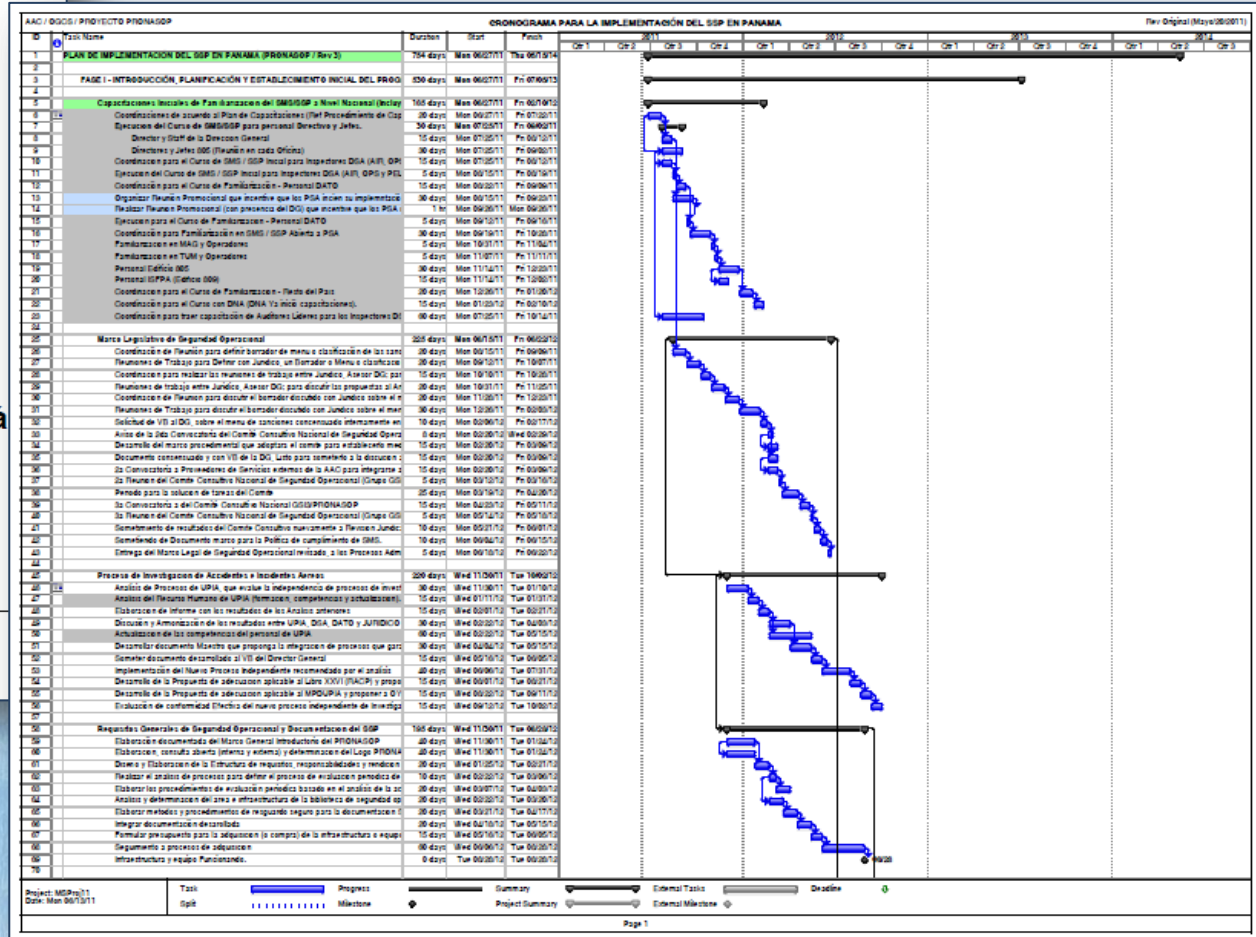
AAC / DGCS / PROYECTO PRONASOP

CRONOGRAMA PARA LA IMPLEMENTACIÓN DEL SSP EN PANAMA

Rev Original (Mayo/09/2011)

| ID | Task Name | Duration | Start | Finish |
|---|---|---|---|---|
| 1 | PLAN DE IMPLEMENTACION DEL SSP EN PANAMA (PRONASOP / Rev 3) | 754 days | Mon 06/27/11 | Thu 06/19/14 |
| 2 | | | | |
| 3 | FASE I - INTRODUCCIÓN, PLANIFICACIÓN Y ESTABLECIMIENTO INICIAL DEL PROG | 530 days | Mon 06/27/11 | Fri 07/05/13 |
| 4 | | | | |
| 5 | Capacitaciones Iniciales de Familiarizacion del SMS/SSP a Nivel Nacional (Incluy | 165 days | Mon 06/27/11 | Fri 02/10/12 |
| 6 | Coordinaciones de acuerdo al Plan de Capacitaciones (Ref Procedimiento de Cap | 20 days | Mon 06/27/11 | Fri 07/22/11 |
| 7 | Ejecucion del Curso de SMS/SSP para personal Directivo y Jefes. | 30 days | Mon 07/25/11 | Fri 09/02/11 |
| 8 | Director y Staff de la Direccion General | 15 days | Mon 07/25/11 | Fri 08/12/11 |
| 9 | Directores y Jefes 005 (Reunión en cada Oficina) | 30 days | Mon 07/25/11 | Fri 09/02/11 |
| 10 | Coordinacion para el Curso de SMS / SSP Inicial para Inspectores DSA (AIR, OPS | 15 days | Mon 07/25/11 | Fri 08/12/11 |
| 11 | Ejecucion del Curso de SMS / SSP Inicial para Inspectores DSA (AIR, OPS y PEL | 5 days | Mon 08/15/11 | Fri 08/19/11 |
| 12 | Coordinacion para el Curso de Familiarización - Personal DATO | 15 days | Mon 08/22/11 | Fri 09/09/11 |
| 13 | Organizar Reunión Promocional que incentive que los PSA inicien su implementacio | 30 days | Mon 08/15/11 | Fri 09/23/11 |
| 14 | Realizar Reunión Promocional (con presencia del DG) que incentive que los PSA | 1 hr | Mon 09/26/11 | Mon 09/26/11 |
| 15 | Ejecucion para el Curso de Familiarizacion - Personal DATO | 5 days | Mon 09/12/11 | Fri 09/16/11 |
| 16 | Coordinacion para Familiarización en SMS / SSP Abierta a PSA | 30 days | Mon 09/19/11 | Fri 10/28/11 |
| 17 | Familiarizacion en MAG y Operadores | 5 days | Mon 10/31/11 | Fri 11/04/11 |
| 18 | Familiarizacion en TUM y Operadores | 5 days | Mon 11/07/11 | Fri 11/11/11 |
| 19 | Personal Edificio 805 | 30 days | Mon 11/14/11 | Fri 12/23/11 |
| 20 | Personal IEFPA (Edificio 809) | 15 days | Mon 11/14/11 | Fri 12/02/11 |
| 21 | Coordinacion para el Curso de Familiarizacion - Resto del Pais | 20 days | Mon 12/26/11 | Fri 01/20/12 |
| 22 | Coordinacion para el Curso con DNA (DNA Ya inició capacitaciones). | 15 days | Mon 01/23/12 | Fri 02/10/12 |
| 23 | Coordinacion para traer capacitación de Auditores Lideres para los Inspectores DI | 60 days | Mon 07/25/11 | Fri 10/14/11 |
| 24 | | | | |
| 25 | Marco Legislativo de Seguridad Operacional | 255 days | Mon 06/15/11 | Fri 06/22/12 |
| 26 | Coordinacion de Reunion para definir borrador de menu o clasificación de las sanc | 20 days | Mon 08/15/11 | Fri 09/09/11 |
| 27 | Reuniones de Trabajo para Definir con Juridico, un Borrador o Menu o clasificacio | 20 days | Mon 09/12/11 | Fri 10/07/11 |
| 28 | Coordinacion para realizar las reuniones de trabajo entre Juridico, Asesor DG; pa | 15 days | Mon 10/10/11 | Fri 10/28/11 |
| 29 | Reuniones de trabajo entre Juridico, Asesor DG; para discutir las propuestas al An | 20 days | Mon 10/31/11 | Fri 11/25/11 |
| 30 | Coordinacion de Reunion para discutir el borrador discutido con Juridico sobre el | 20 days | Mon 11/28/11 | Fri 12/23/11 |
| 31 | Reuniones de Trabajo para discutir el borrador discutido con Juridico sobre el men | 30 days | Mon 12/26/11 | Fri 02/03/12 |
| 32 | Solicitud de VB al DG, sobre el menu de sanciones consensuado internamente en | 10 days | Mon 02/06/12 | Fri 02/17/12 |
| 33 | Aviso de la 2da Convocatoria del Comite Consultivo Nacional de Seguridad Opera | 8 days | Mon 02/20/12 | Wed 02/29/12 |
| 34 | Desarrollo del marco procedimental que adoptara el comite para establecer me | 15 days | Mon 02/20/12 | Fri 03/09/12 |
| 35 | Documento consensuado y con VB de la DG, Listo para someterlo a la discusion | 15 days | Mon 02/20/12 | Fri 03/09/12 |
| 36 | 2a Convocatoria a Proveedores de Servicios externos de la AAC para integrarse a | 20 days | Mon 02/20/12 | Fri 03/09/12 |
| 37 | 2a Reunion del Comite Consultivo Nacional de Seguridad Operacional (Grupo GS | 5 days | Mon 03/12/12 | Fri 03/16/12 |
| 38 | Periodo para la solucion de tareas del Comite | 25 days | Mon 03/19/12 | Fri 04/20/12 |
| 39 | 3a Convocatoria a del Comite Consultivo Nacional GSS/PRONASOP | 15 days | Mon 04/23/12 | Fri 05/11/12 |
| 40 | 3a Reunion del Comite Consultivo Nacional de Seguridad Operacional (Grupo GS | 5 days | Mon 05/14/12 | Fri 05/18/12 |
| 41 | Sometimiento de resultados del Comite Consultivo nuevamente a Revision Juridic | 10 days | Mon 05/21/12 | Fri 06/01/12 |
| 42 | Sometiendo de Documento marco para la Politica de cumplimiento de SMS. | 10 days | Mon 06/04/12 | Fri 06/15/12 |
| 43 | Entrega del Marco Legal de Seguridad Operacional revisado, a los Procesos Adm | 5 days | Mon 06/18/12 | Fri 06/22/12 |
| 44 | | | | |
| 45 | Proceso de Investigacion de Accidentes e Incidentes Aereos | 220 days | Wed 11/30/11 | Tue 10/02/12 |
| 46 | Analisis de Procesos de UPIA, que evalue la independencia de procesos de invest | 30 days | Wed 11/30/11 | Tue 01/10/12 |
| 47 | Analisis del Recurso Humano de UPIA (formacion, competencias y actualizacion). | 15 days | Wed 01/11/12 | Tue 01/31/12 |
| 48 | Elaboracion de Informe con los resultados de los Analisis anteriores | 15 days | Wed 02/01/12 | Tue 02/21/12 |
| 49 | Discusion y Armonización de los resultados entre UPIA, DSA, DATO y JURIDICO | 30 days | Wed 02/22/12 | Tue 04/03/12 |
| 50 | Actualizacion de las competencias del personal de UPIA | 60 days | Wed 02/22/12 | Tue 05/15/12 |
| 51 | Desarrollar documento Maestro que proponga la integracion de procesos que gar | 30 days | Wed 04/04/12 | Tue 05/15/12 |
| 52 | Someter documento desarrollado al VB del Director General | 15 days | Wed 05/16/12 | Tue 06/05/12 |
| 53 | Implementacion del Nuevo Proceso Independiente recomendado por el analisis | 40 days | Wed 06/06/12 | Tue 07/31/12 |
| 54 | Desarrollo de la Propuesta de adecuacion aplicable al Libro XXVI (RACP) y propo | 15 days | Wed 08/01/12 | Tue 08/21/12 |
| 55 | Desarrollo de la Propuesta de adecuacion aplicable al MPDUPIA y proponer a GV | 15 days | Wed 08/22/12 | Tue 09/11/12 |
| 56 | Evaluación de conformidad Efectiva del nuevo proceso independiente de Investiga | 15 days | Wed 09/12/12 | Tue 10/02/12 |
| 57 | | | | |
| 58 | Requisitos Generales de Seguridad Operacional y Documentacion del SSP | 195 days | Wed 11/30/11 | Tue 08/28/12 |
| 59 | Elaboración documentada del Marco General Introductorio del PRONASOP | 40 days | Wed 11/30/11 | Tue 01/24/12 |
| 60 | Elaboracion, consulta abierta (interna y externa) y determinacion del Logo PRONA | 40 days | Wed 11/30/11 | Tue 01/24/12 |
| 61 | Diseno y Elaboracion de la Estructura de requisitos, responsabilidades y rendicion | 20 days | Wed 01/25/12 | Tue 02/21/12 |
| 62 | Realizar el analisis de procesos para definir el proceso de evaluacion periodica de | 10 days | Wed 02/22/12 | Tue 03/06/12 |
| 63 | Elaborar los procedimientos de evaluación periodica basado en el analisis de la ac | 20 days | Wed 03/07/12 | Tue 04/03/12 |
| 64 | Analisis y determinacion del area e infraestructura de la biblioteca de seguridad op | 20 days | Wed 02/22/12 | Tue 03/20/12 |
| 65 | Elaborar metodos y procedimientos de resguardo seguro para la documentacion | 20 days | Wed 03/21/12 | Tue 04/17/12 |
| 66 | Integrar documentación controlada | 20 days | Wed 04/18/12 | Tue 05/15/12 |
| 67 | Formular presupuesto para la adquisicion (o compra) de la infraestructura o equip | 15 days | Wed 05/16/12 | Tue 06/05/12 |
| 68 | Seguimiento a procesos de adquisicion | 60 days | Wed 06/06/12 | Tue 08/28/12 |
| 69 | Infraestructura y equipo Funcionando. | 0 days | Tue 08/28/12 | Tue 08/28/12 |
| 70 | | | | |

2011 2012 2013 2014
Qtr 1 Qtr 2 Qtr 3 Qtr 4 Qtr 1 Qtr 2 Qtr 3 Qtr 4 Qtr 1 Qtr 2 Qtr 3 Qtr 4 Qtr 1 Qtr 2 Qtr 3

08/28

Project: MSProj11
Date: Mon 06/13/11

Task
Split
Progress
Milestone
Summary
Project Summary
External Tasks
External Milestone
Deadline

Page 1